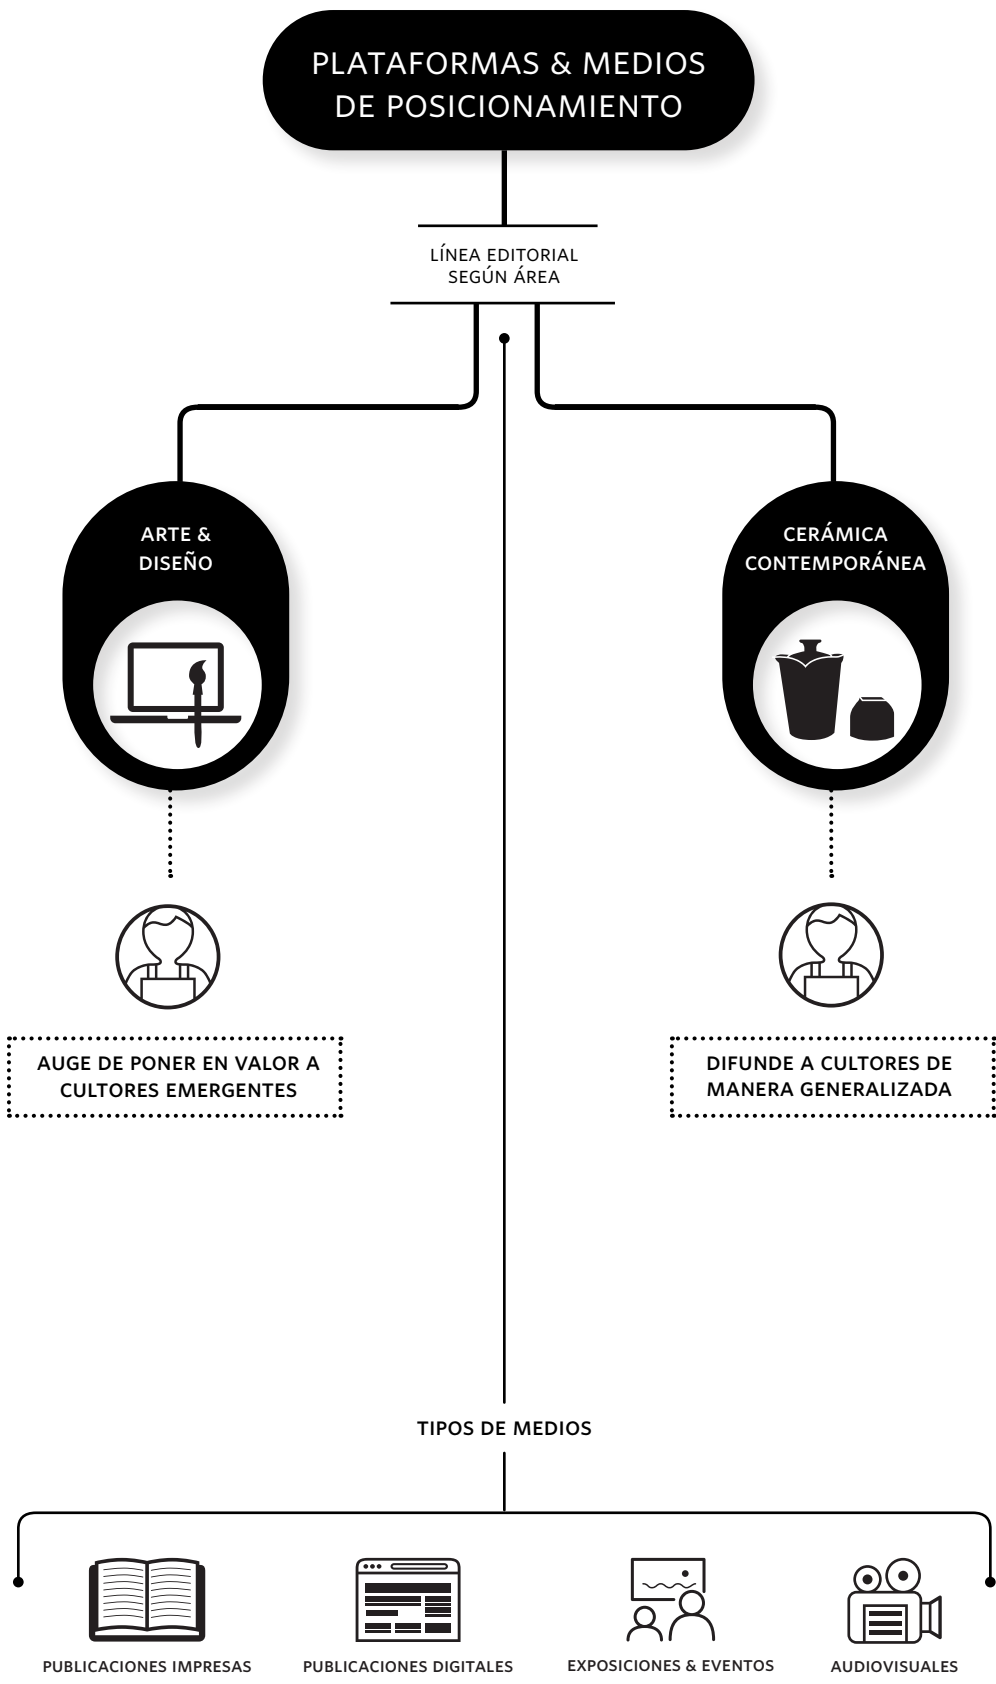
PLATAFORMAS & MEDIOS DE POSICIONAMIENTO

LÍNEA EDITORIAL SEGÚN ÁREA

ARTE & DISEÑO

CERÁMICA CONTEMPORÁNEA

AUGE DE PONER EN VALOR A CULTORES EMERGENTES

DIFUNDE A CULTORES DE MANERA GENERALIZADA

TIPOS DE MEDIOS

PUBLICACIONES IMPRESAS

PUBLICACIONES DIGITALES

EXPOSICIONES & EVENTOS

AUDIOVISUALES